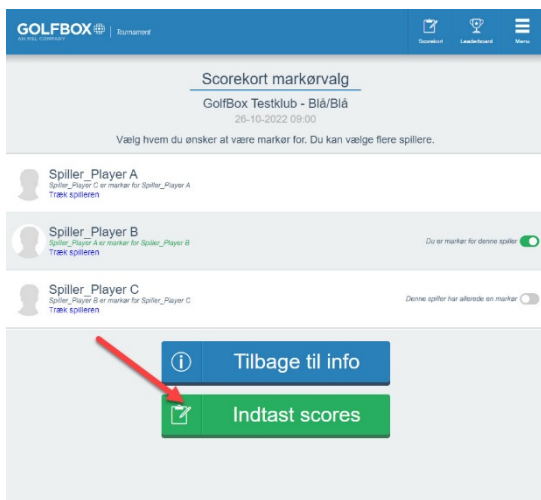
GOLFBOX | Turnament
AN NGL COMPANY

Scorekort Leaderboard Menu

Scorekort markørvalg

GolfBox Testklub - Blå/Blå

26-10-2022 09:00

Vælg hvem du ønsker at være markør for. Du kan vælge flere spillere.

Spiller_Player A
Spiller_Player C er markør for Spiller_Player A
Træk spilleren

Spiller_Player B
Spiller_Player A er markør for Spiller_Player B
Træk spilleren

Du er markør for denne spiller

Spiller_Player C
Spiller_Player B er markør for Spiller_Player C
Træk spilleren

Denne spiller har allerede en markør

Tilbage til info

Indtast scores